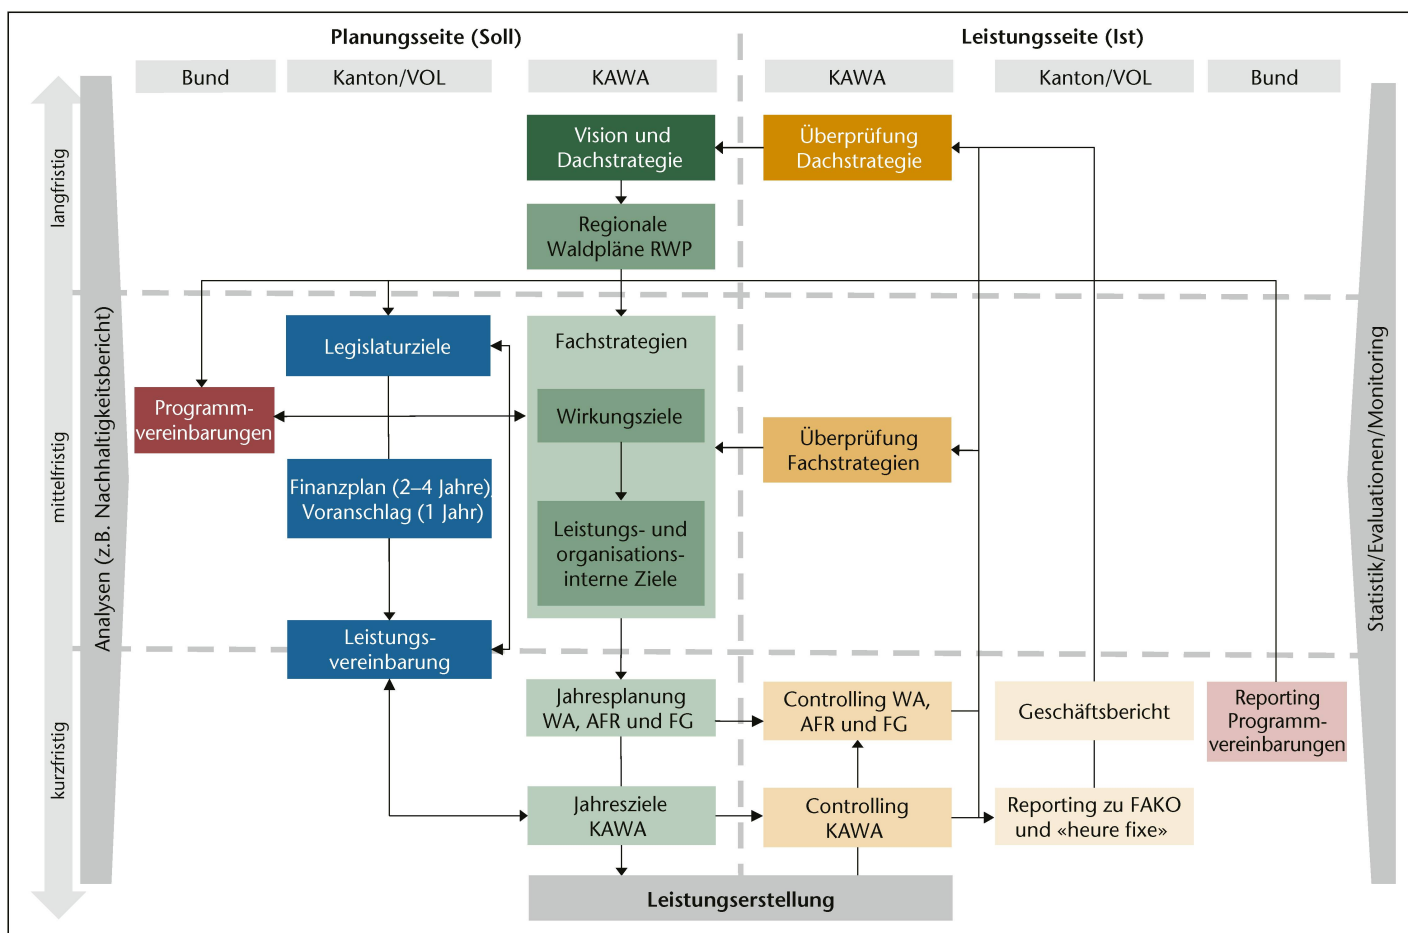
Planungsseite (Soll)

Leistungsseite (Ist)

Bund

Kanton/VOL

KAWA

KAWA

Kanton/VOL

Bund

langfristig

mittelfristig

kurzfristig

Analysen (z.B. Nachhaltigkeitsbericht)

Vision und Dachstrategie

Überprüfung Dachstrategie

Regionale Waldpläne RWP

Legislaturziele

Fachstrategien

Programmvereinbarungen

Wirkungsziele

Überprüfung Fachstrategien

Finanzplan (2–4 Jahre) Voranschlag (1 Jahr)

Leistungs- und organisationsinterne Ziele

Leistungsvereinbarung

Jahresplanung WA, AFR und FG

Controlling WA, AFR und FG

Geschäftsbericht

Reporting Programmvereinbarungen

Jahresziele KAWA

Controlling KAWA

Reporting zu FAKO und «heure fixe»

Leistungserstellung

Statistik/Evaluationen/Monitoring